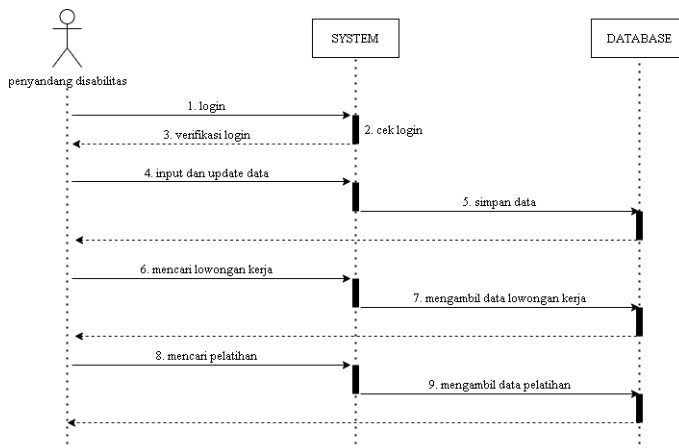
penyandang disabilitas

SYSTEM

DATABASE

1. login

2. cek login

3. verifikasi login

4. input dan update data

5. simpan data

6. mencari lowongan kerja

7. mengambil data lowongan kerja

8. mencari pelatihan

9. mengambil data pelatihan